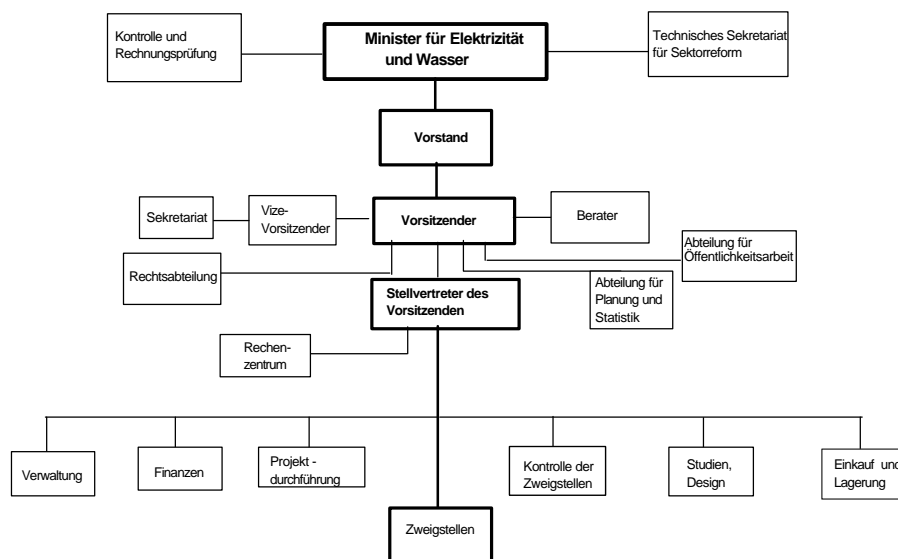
Kontrolle und Rechnungsprüfung

Minister für Elektrizität und Wasser

Technisches Sekretariat für Sektorreform

Vorstand

Sekretariat

Vize-Vorsitzender

Vorsitzender

Berater

Abteilung für Öffentlichkeitsarbeit

Rechtsabteilung

Abteilung für Planung und Statistik

Stellvertreter des Vorsitzenden

Rechen-zentrum

Verwaltung

Finanzen

Projekt - durchführung

Kontrolle der Zweigstellen

Studien, Design

Einkauf und Lagerung

Zweigstellen